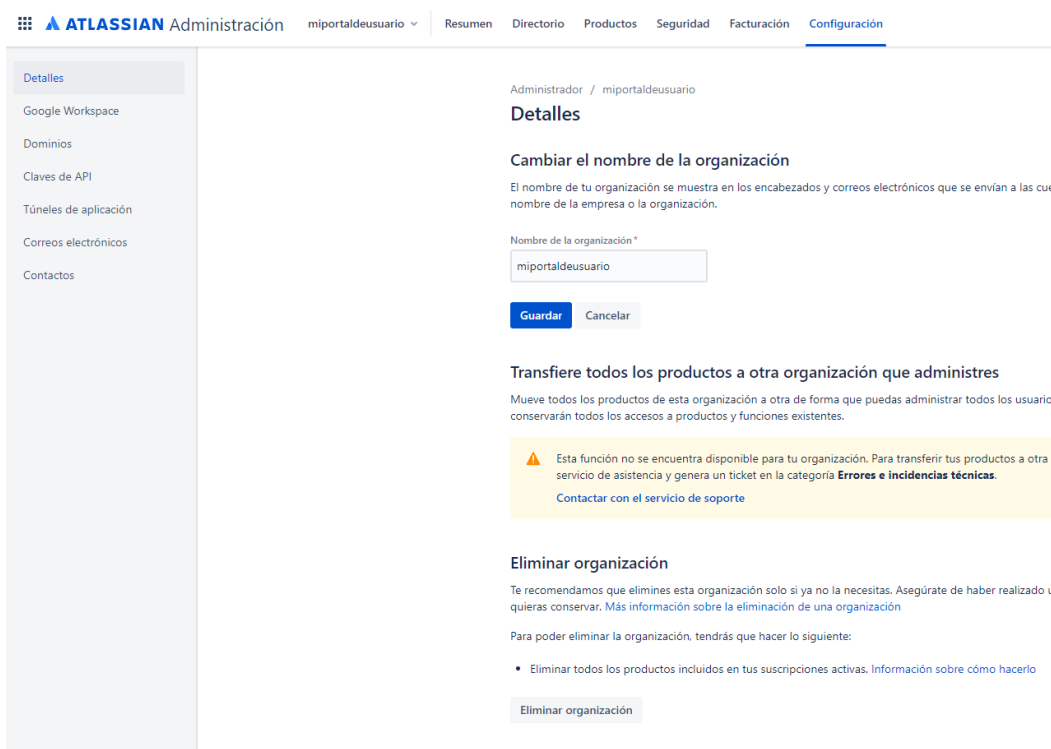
ATLASSIAN Administración miportaldeusuario Resumen Directorio Productos Seguridad Facturación Configuración

Detalles
Google Workspace
Dominios
Claves de API
Túneles de aplicación
Correos electrónicos
Contactos

Administrador / miportaldeusuario

Detalles

Cambiar el nombre de la organización

El nombre de tu organización se muestra en los encabezados y correos electrónicos que se envían a las cue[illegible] nombre de la empresa o la organización.

Nombre de la organización *

miportaldeusuario

Guardar Cancelar

Transfiere todos los productos a otra organización que administres

Mueve todos los productos de esta organización a otra de forma que puedas administrar todos los usuario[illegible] conservarán todos los accesos a productos y funciones existentes.

Esta función no se encuentra disponible para tu organización. Para transferir tus productos a otra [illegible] servicio de asistencia y genera un ticket en la categoría **Errores e incidencias técnicas**.

Contactar con el servicio de soporte

Eliminar organización

Te recomendamos que elimines esta organización solo si ya no la necesitas. Asegúrate de haber realizado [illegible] quieras conservar. Más información sobre la eliminación de una organización

Para poder eliminar la organización, tendrás que hacer lo siguiente:

• Eliminar todos los productos incluidos en tus suscripciones activas. Información sobre cómo hacerlo

Eliminar organización